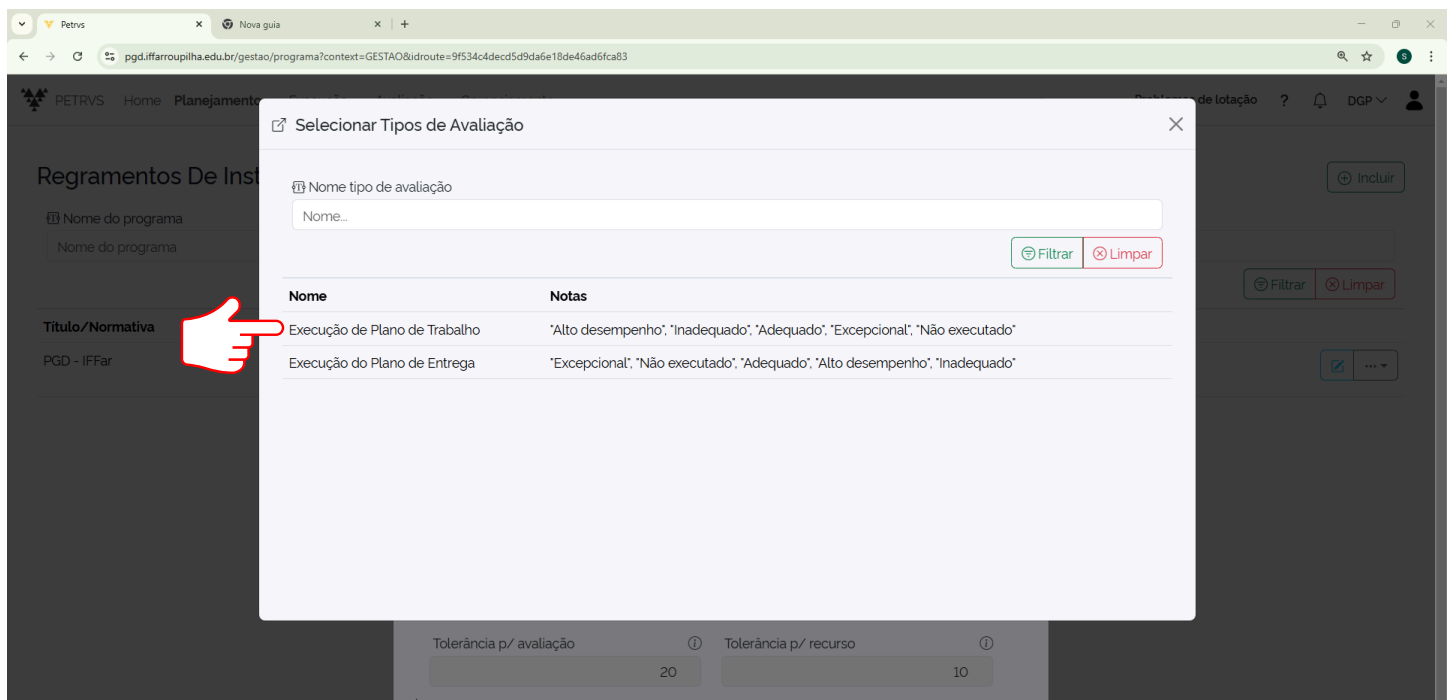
Petrvs
Nova guia
pgd.iffarroupilha.edu.br/gestao/programa?context=GESTAO&idroute=9f534c4decd5d9da6e18de46ad6fca83

PETRVS Home Planejamento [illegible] de lotação ? DGP

Regramentos De Inst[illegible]
Nome do programa
Nome do programa
Incluir
Filtrar Limpar
Título/Normativa
PGD - IFFar

Selecionar Tipos de Avaliação
Nome tipo de avaliação
Nome...
Filtrar Limpar

| Nome | Notas |
|---|---|
| Execução de Plano de Trabalho | "Alto desempenho", "Inadequado", "Adequado", "Excepcional", "Não executado" |
| Execução do Plano de Entrega | "Excepcional", "Não executado", "Adequado", "Alto desempenho", "Inadequado" |

Tolerância p/ avaliação
20
Tolerância p/ recurso
10